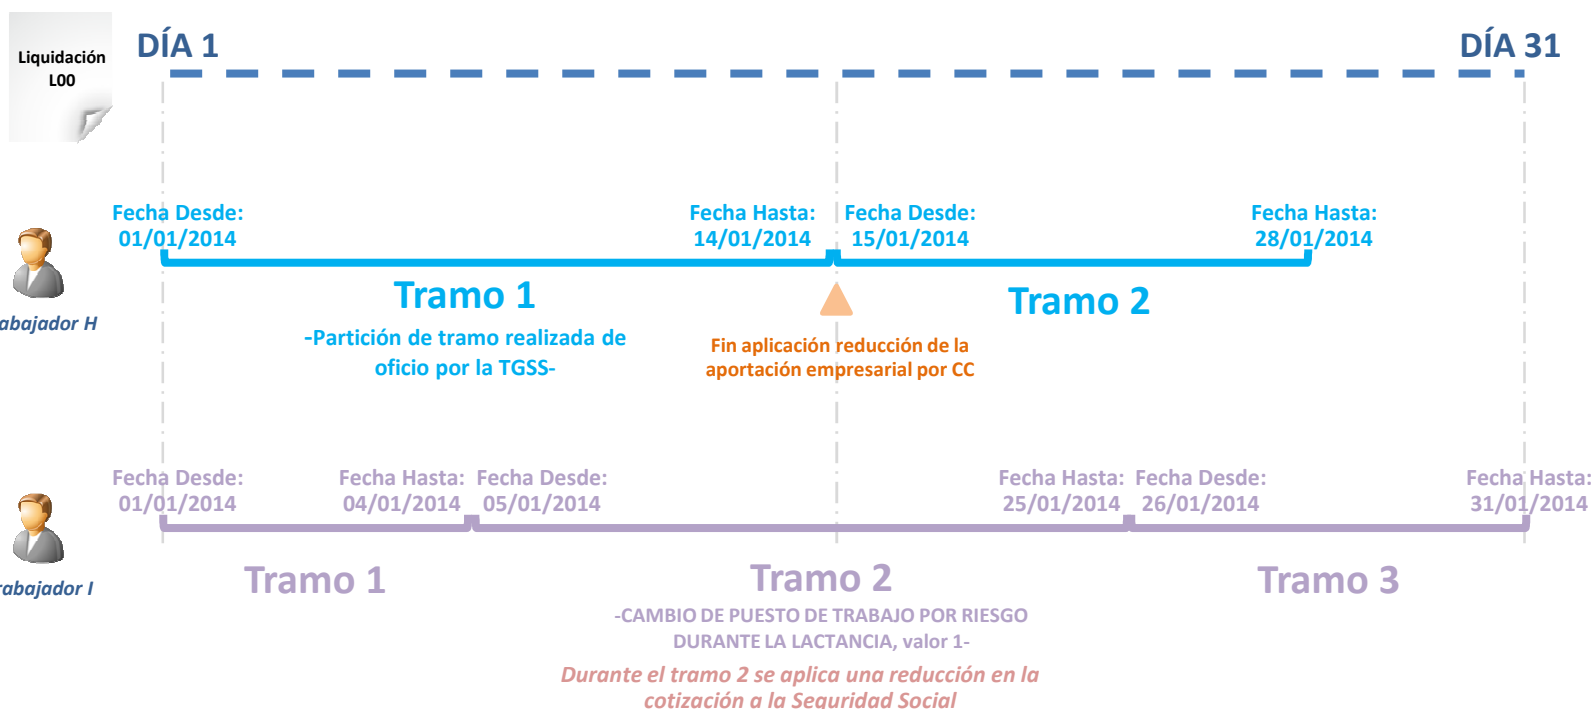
Liquidación L00

DÍA 1

DÍA 31

Fecha Desde: 01/01/2014

Fecha Hasta: 14/01/2014

Fecha Desde: 15/01/2014

Fecha Hasta: 28/01/2014

abajador H

Tramo 1

-Partición de tramo realizada de oficio por la TGSS-

Fin aplicación reducción de la aportación empresarial por CC

Tramo 2

Fecha Desde: 01/01/2014

Fecha Hasta: 04/01/2014

Fecha Desde: 05/01/2014

Fecha Hasta: 25/01/2014

Fecha Desde: 26/01/2014

Fecha Hasta: 31/01/2014

rabajador I

Tramo 1

Tramo 2

Tramo 3

-CAMBIO DE PUESTO DE TRABAJO POR RIESGO DURANTE LA LACTANCIA, valor 1-

Durante el tramo 2 se aplica una reducción en la cotización a la Seguridad Social